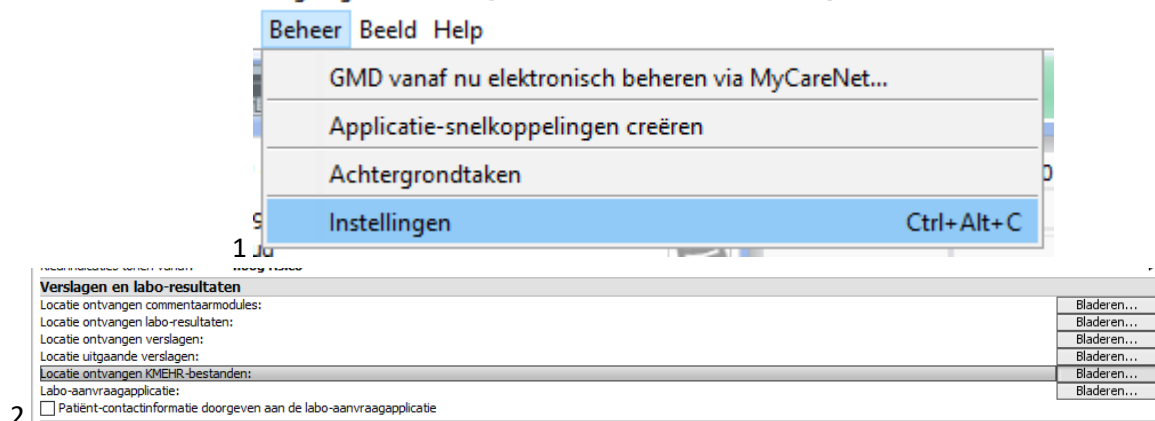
Beheer Beeld Help

GMD vanaf nu elektronisch beheren via MyCareNet...

Applicatie-snelkoppelingen creëren

Achtergrondtaken

Instellingen Ctrl+Alt+C

1

Verslagen en labo-resultaten

Locatie ontvangen commentaarmodules: Bladeren...

Locatie ontvangen labo-resultaten: Bladeren...

Locatie ontvangen verslagen: Bladeren...

Locatie uitgaande verslagen: Bladeren...

Locatie ontvangen KMEHR-bestanden: Bladeren...

Labo-aanvraagapplicatie: Bladeren...

Patiënt-contactinformatie doorgeven aan de labo-aanvraagapplicatie

2